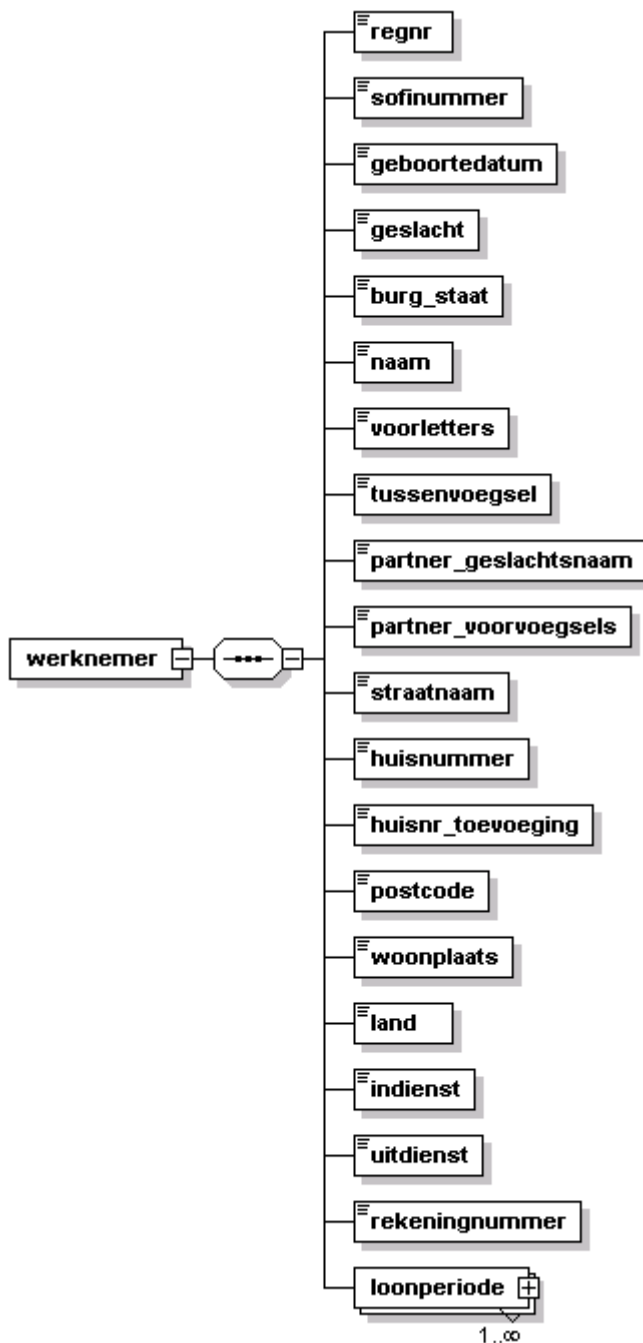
werknemer

regnr

sofinummer

geboortedatum

geslacht

burg_staat

naam

voorletters

tussenvoegsel

partner_geslachtsnaam

partner_voorvoegsels

straatnaam

huisnummer

huisnr_toevoeging

postcode

woonplaats

land

indienst

uitdienst

rekeningnummer

loonperiode

$1..\infty$